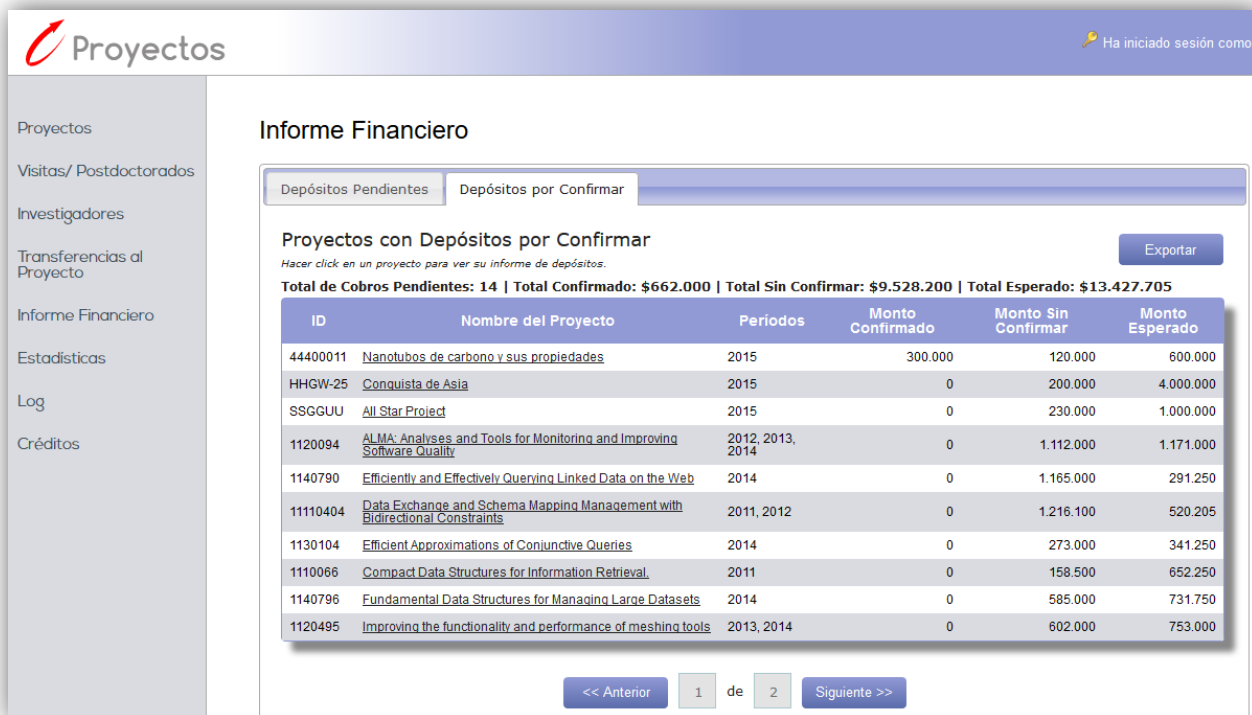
Proyectos

Ha iniciado sesión como

Proyectos
Visitas/ Postdoctorados
Investigadores
Transferencias al Proyecto
Informe Financiero
Estadísticas
Log
Créditos

Informe Financiero

Depósitos Pendientes | Depósitos por Confirmar

Proyectos con Depósitos por Confirmar

Exportar

Hacer click en un proyecto para ver su informe de depósitos.

Total de Cobros Pendientes: 14 | Total Confirmado: $662.000 | Total Sin Confirmar: $9.528.200 | Total Esperado: $13.427.705

| ID | Nombre del Proyecto | Periodos | Monto Confirmado | Monto Sin Confirmar | Monto Esperado |
|---|---|---|---|---|---|
| 44400011 | Nanotubos de carbono y sus propiedades | 2015 | 300.000 | 120.000 | 600.000 |
| HHGW-25 | Conquista de Asia | 2015 | 0 | 200.000 | 4.000.000 |
| SSGGUU | All Star Project | 2015 | 0 | 230.000 | 1.000.000 |
| 1120094 | ALMA: Analyses and Tools for Monitoring and Improving Software Quality | 2012, 2013, 2014 | 0 | 1.112.000 | 1.171.000 |
| 1140790 | Efficiently and Effectively Querying Linked Data on the Web | 2014 | 0 | 1.165.000 | 291.250 |
| 11110404 | Data Exchange and Schema Mapping Management with Bidirectional Constraints | 2011, 2012 | 0 | 1.216.100 | 520.205 |
| 1130104 | Efficient Approximations of Conjunctive Queries | 2014 | 0 | 273.000 | 341.250 |
| 1110066 | Compact Data Structures for Information Retrieval. | 2011 | 0 | 158.500 | 652.250 |
| 1140796 | Fundamental Data Structures for Managing Large Datasets | 2014 | 0 | 585.000 | 731.750 |
| 1120495 | Improving the functionality and performance of meshing tools | 2013, 2014 | 0 | 602.000 | 753.000 |

<< Anterior | 1 | de | 2 | Siguiente >>